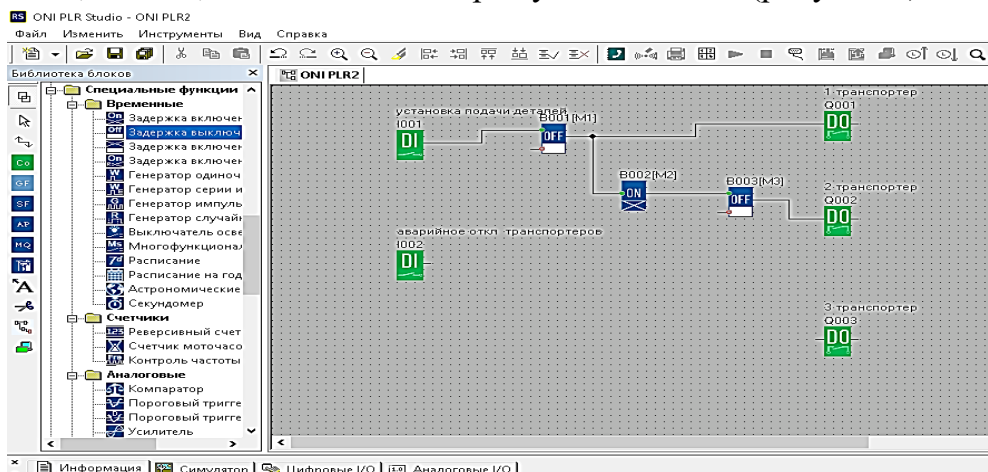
ONI PLR Studio - ONI PLR2
Файл Изменить Инструменты Вид Справка

Библиотека блоков
Специальные функции
Временные
Задержка включен
Задержка выключ
Задержка включен
Задержка включен
Генератор одиноч
Генератор серии и
Генератор импуль
Генератор случайн
Выключатель осве
Многофункционал
Расписание
Расписание на год
Астрономические
Секундомер
Счетчики
Реверсивный счет
Счетчик моточасо
Контроль частоты
Аналоговые
Компаратор
Пороговый тригге
Пороговый тригге
Усилитель

ONI PLR2

установка подачи деталей
I001
DI
B001[M1]
OFF
B002[M2]
ON
B003[M3]
OFF
1 транспортер
Q001
DO
2 транспортер
Q002
DO
аварийное откл. транспортеров
I002
DI
3 транспортер
Q003
DO

Информация | Симулятор | Цифровые I/O | Аналоговые I/O